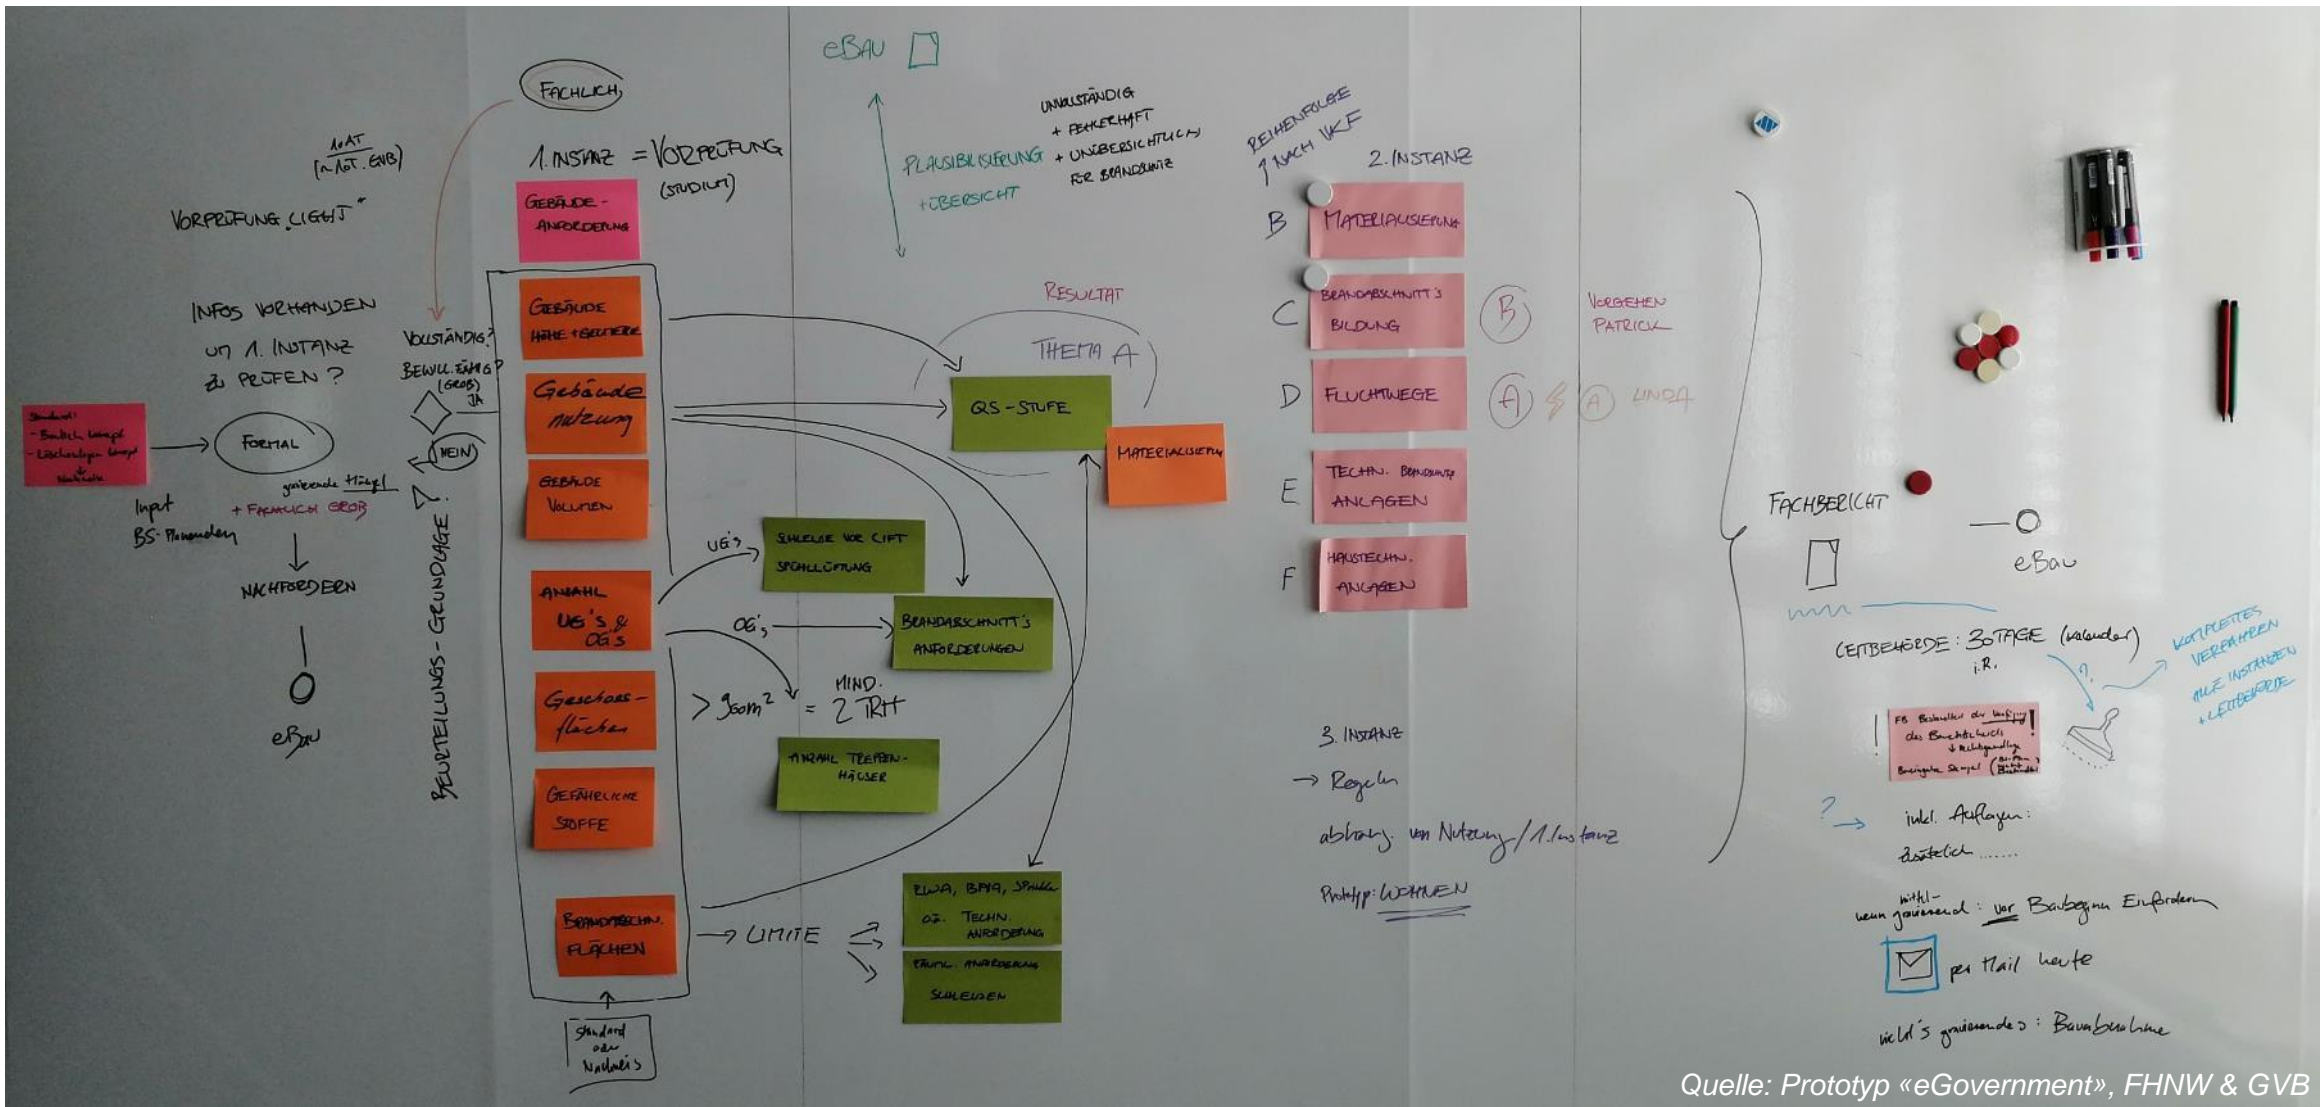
FACHLICH

1. INSTANZ = VORPRÜFUNG
(STUDIUM)

1. AT
[~ Not. GVB]

VORPRÜFUNG „LIGHT"

GEBÄUDE-ANFORDERUNG

INFOS VORHANDEN UM 1. INSTANZ ZU PRÜFEN?

VOLLSTÄNDIG?
BEWILL.FÄHIG?
(GROB)
JA
NEIN

Standard:
- Bautech. Konzept
- Löschanlagen Konzept
+ Nachweise

FORMAL

Input
BS-Planunterlagen

gravierende Mängel
+ FACHLICH GROB

NACHFORDERN

eBau

BEURTEILUNGS-GRUNDLAGE

GEBÄUDE HÖHE + GEOMETRIE

Gebäude nutzung

GEBÄUDE VOLUMEN

ANZAHL UG's & OG's

Geschoss-flächen

GEFÄHRLICHE STOFFE

BRANDTECHN. FLÄCHEN

Standard oder Nachweis

eBAU

PLAUSIBILISIERUNG + ÜBERSICHT

UNVOLLSTÄNDIG
+ FEHLERHAFT
+ UNÜBERSICHTLICH
FÜR BRANDSCHUTZ

RESULTAT

THEMA A

QS-STUFE

MATERIALISIERUNG

UG's

SCHLEUSE VOR LIFT
SPÜLLÜFTUNG

OG's

BRANDABSCHNITT'S ANFORDERUNGEN

> 900m² = MIND. 2 TRH

ANZAHL TREPPEN-HÄUSER

→ LIMITE

RWA, BMA, SPRINKLER
OD. TECHN. ANFORDERUNG

TECHN. ANFORDERUNG
SCHLEUSEN

REIHENFOLGE NACH VKF

2. INSTANZ

B MATERIALISIERUNG

C BRANDABSCHNITT'S BILDUNG

D FLUCHTWEGE

E TECHN. BRANDSCHUTZ ANLAGEN

F HAUSTECHN. ANLAGEN

(B) VORGEHEN PATRICK

(A) (A) LINDA

3. INSTANZ

→ Regeln

abhäng. von Nutzung / 1. Instanz

Prototyp: WOHNEN

FACHBERICHT

eBau

LEITBEHÖRDE: 30 TAGE (kalender) i.R.

KOMPLETTES VERFAHREN ALLE INSTANZEN + LEITBEHÖRDE

FB Bestandteil der Verfügung des Bauentscheids + Auflagen + Nichtgenehmigung
Bewilligte Stempel (Brandschutz)

inkl. Auflagen:
Zusätzlich .......

wenn mittel-gravierend: vor Baubeginn Einfordern

per Mail heute

nicht's gravierendes: Bauabnahme

Quelle: Prototyp «eGovernment», FHNW & GVB